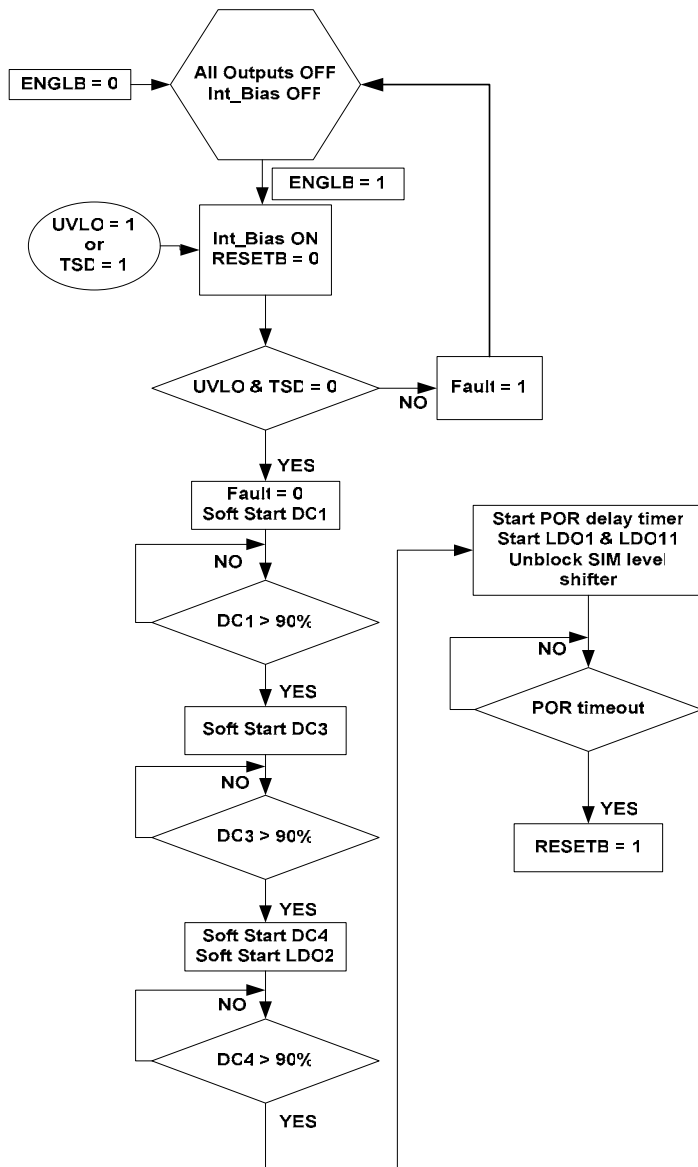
ENGLB = 0

All Outputs OFF
Int_Bias OFF

ENGLB = 1

UVLO = 1
or
TSD = 1

Int_Bias ON
RESETB = 0

UVLO & TSD = 0

NO

Fault = 1

YES

Fault = 0
Soft Start DC1

NO

DC1 > 90%

YES

Soft Start DC3

NO

DC3 > 90%

YES

Soft Start DC4
Soft Start LDO2

NO

DC4 > 90%

YES

Start POR delay timer
Start LDO1 & LDO11
Unblock SIM level shifter

NO

POR timeout

YES

RESETB = 1